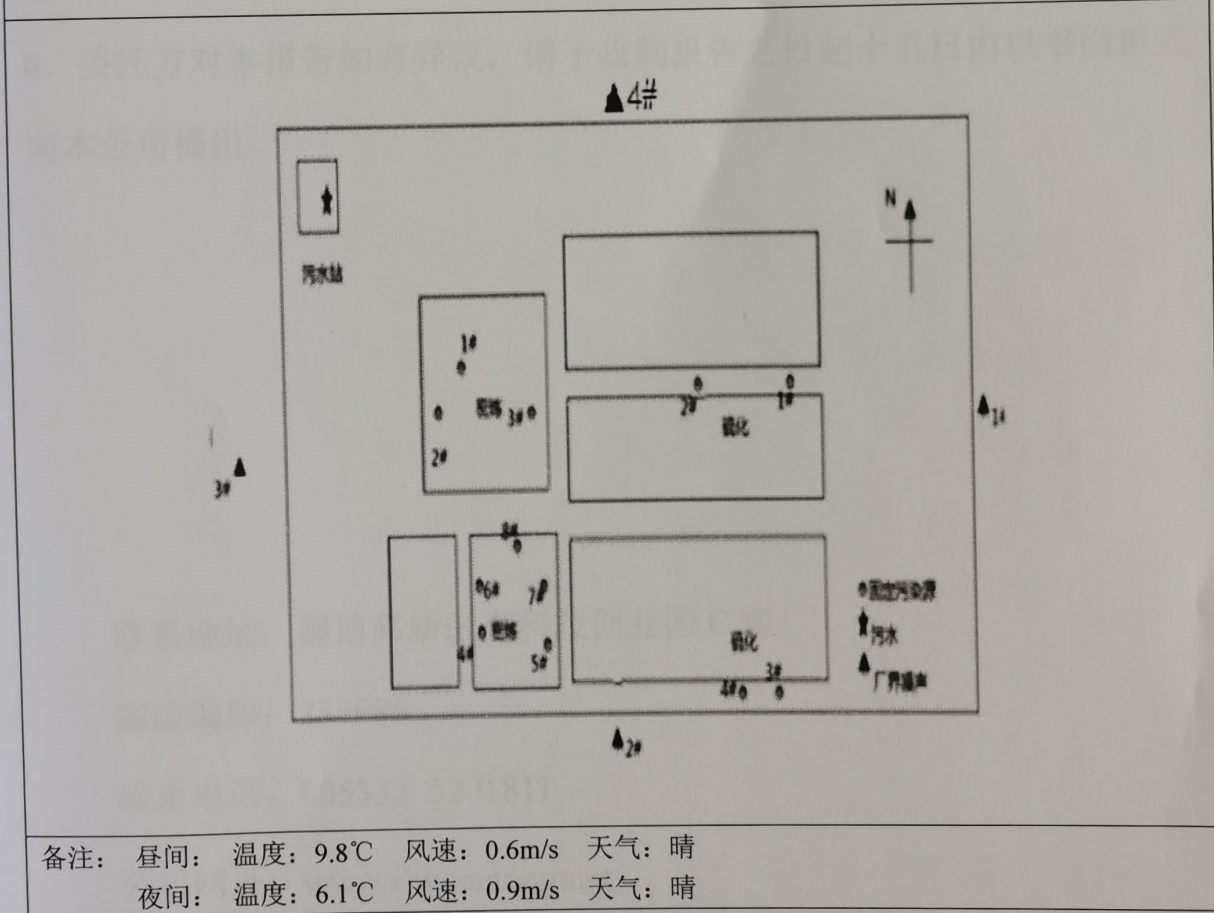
4#

N

污水站

1#

2#

密炼 3#

2#

1#

硫化

3#

1#

8#

6#

7#

密炼

4#

5#

硫化

3#

4#

固定污染源

污水

厂界噪声

2#

备注： 昼间： 温度：9.8℃ 风速：0.6m/s 天气：晴
夜间： 温度：6.1℃ 风速：0.9m/s 天气：晴